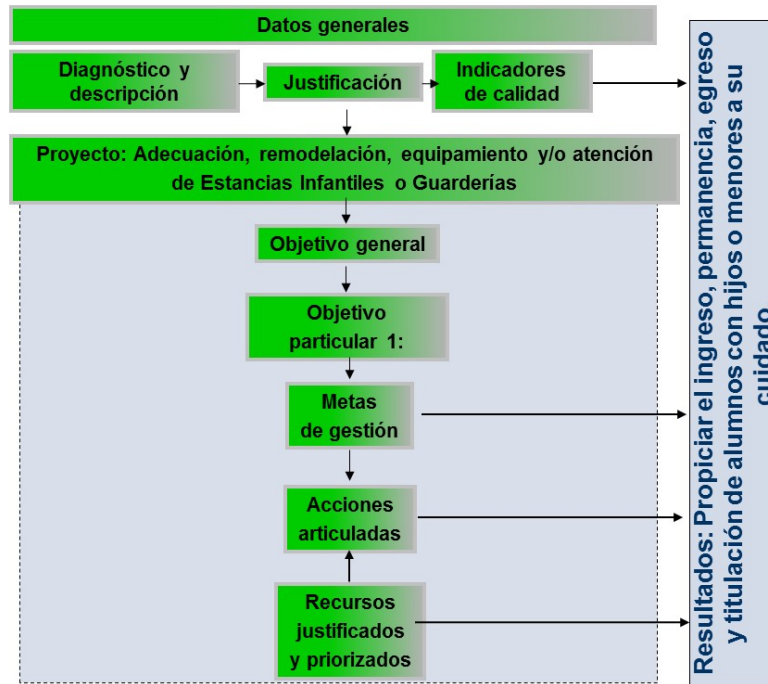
Datos generales

Diagnóstico y descripción

Justificación

Indicadores de calidad

Proyecto: Adecuación, remodelación, equipamiento y/o atención de Estancias Infantiles o Guarderías

Objetivo general

Objetivo particular 1:

Metas de gestión

Acciones articuladas

Recursos justificados y priorizados

Resultados: Propiciar el ingreso, permanencia, egreso y titulación de alumnos con hijos o menores a su cuidado